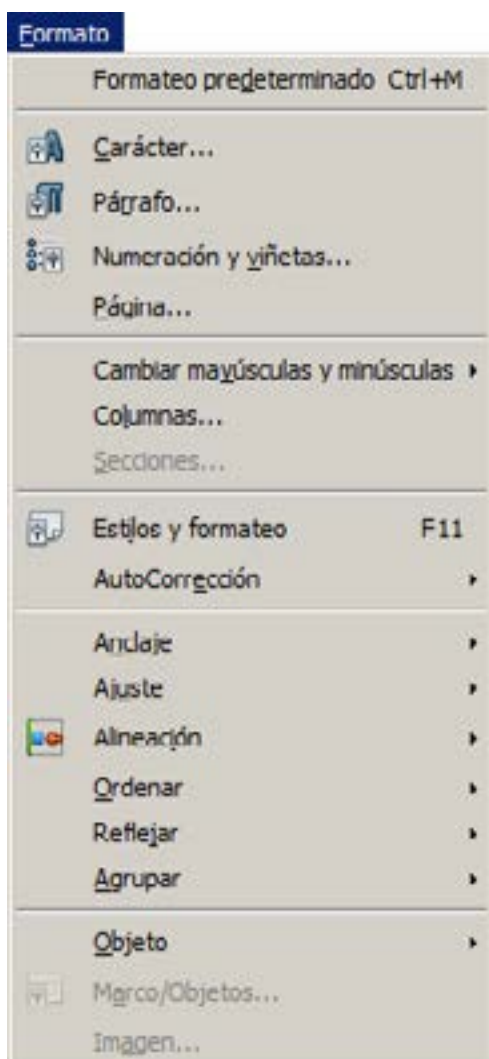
Formato

Formateo predeterminado Ctrl+M

Carácter...
Párrafo...
Numeración y viñetas...
Página...

Cambiar mayúsculas y minúsculas
Columnas...
Secciones...

Estilos y formateo F11
AutoCorrección

Anclaje
Ajuste
Alineación
Ordenar
Reflejar
Agrupar

Objeto
Marco/Objetos...
Imagen...